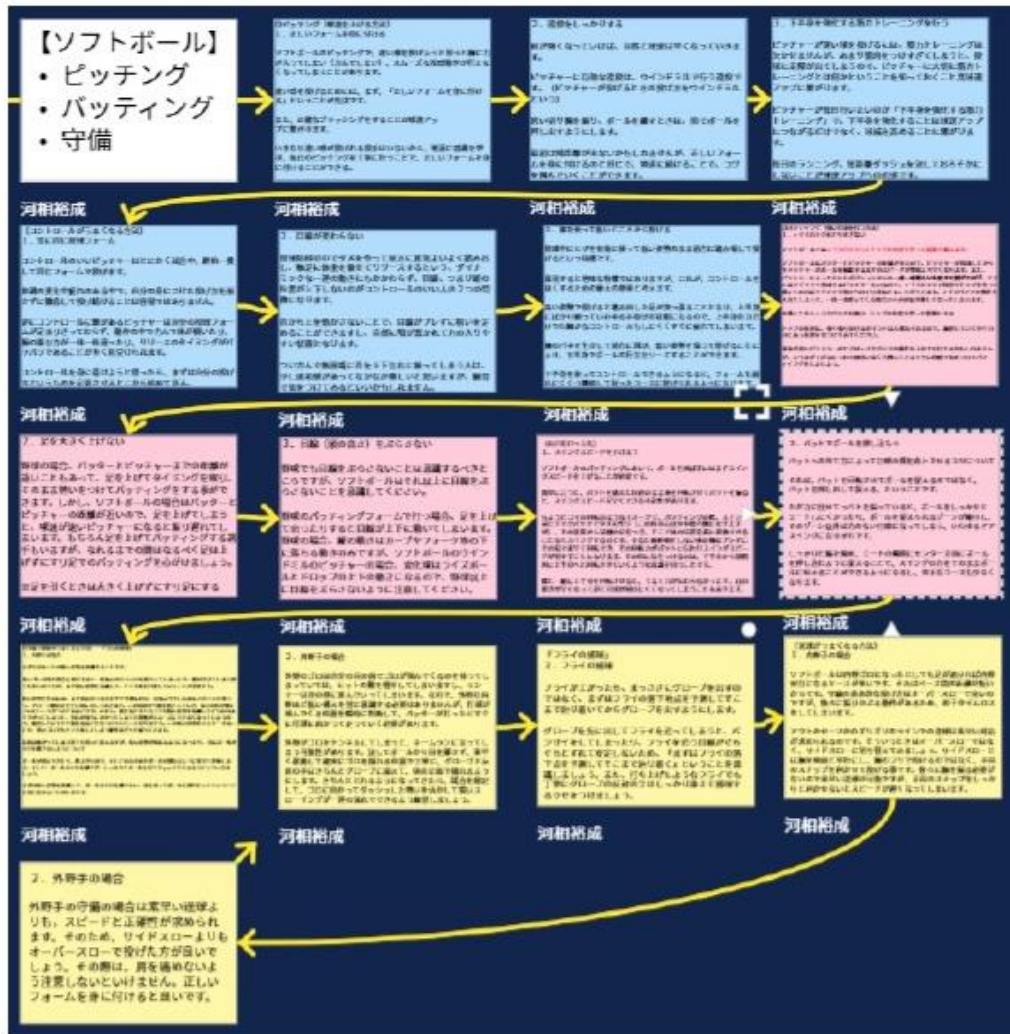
【ソフトボール】
• ピッチング
• バッティング
• 守備

河相裕成

河相裕成

河相裕成

河相裕成

河相裕成

河相裕成

河相裕成

河相裕成

7．足を大きく上げない

河相裕成

3．目線（顔の位置）をぶらさない

河相裕成

河相裕成

河相裕成

河相裕成

2．外野手の場合

河相裕成

ゴフライの捕球

河相裕成

河相裕成

2．外野手の場合

外野手の守備の場合は素早い送球よりも、スピードと正確性が求められます。そのため、サイドスローよりもオーバースローで投げた方が良いでしょう。その際は、肩を痛めないよう注意しないといけません。正しいフォームを身に付けると良いです。